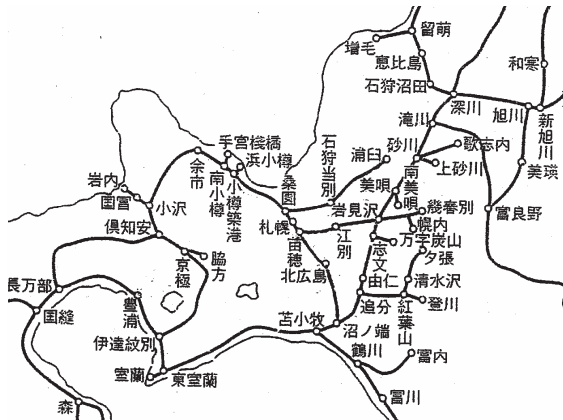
留萌
増毛
恵比島
和寒
石狩沼田
深川
旭川
新旭川
滝川
歌志内
砂川
上砂川
美瑛
手宮
桟橋
浜小樽
石狩当別
浦臼
南美唄
美唄
岩内
余市
南小樽
小樽築港
桑園
岩見沢
幾春別
富良野
国富
小沢
札幌
苗穂
江別
志文
幌内
万字炭山
夕張
倶知安
京極
脇方
北広島
由仁
清水沢
長万部
豊浦
苫小牧
追分
紅葉山
登川
国縫
伊達紋別
沼ノ端
鵡川
占冠
室蘭
東室蘭
富内
森
富川